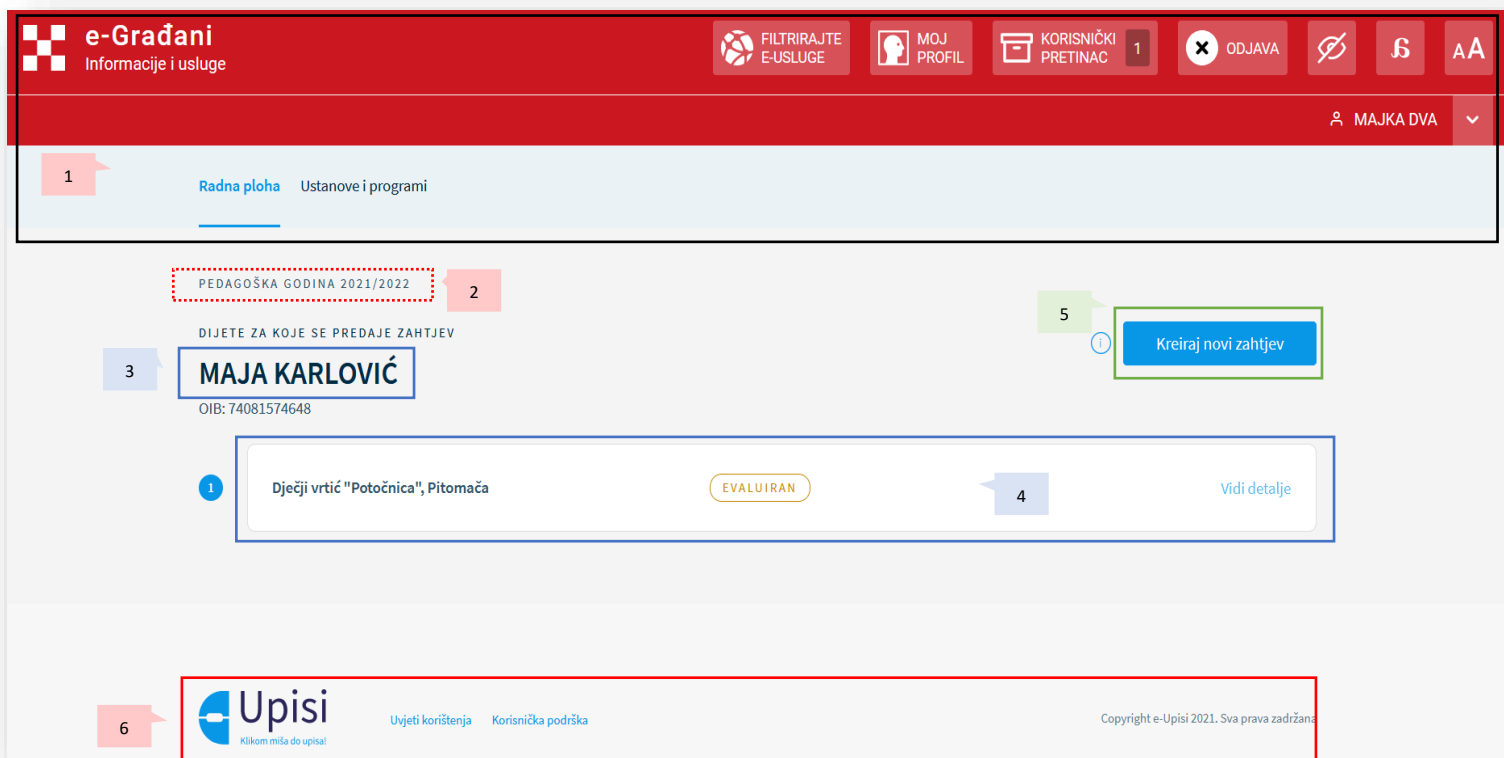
e-Građani
Informacije i usluge

FILTRIRAJTE E-USLUGE
MOJ PROFIL
KORISNIČKI PRETINAC 1
ODJAVA
AA

MAJKA DVA

1
Radna ploha
Ustanove i programi

PEDAGOŠKA GODINA 2021/2022
2

5
Kreiraj novi zahtjev

DIJETE ZA KOJE SE PREDAJE ZAHTJEV
3
MAJA KARLOVIĆ
OIB: 74081574648

1
Dječji vrtić "Potočnica", Pitomača
EVALUIRAN
4
Vidi detalje

6
Upisi
Klikom miša do upisa!
Uvjeti korištenja
Korisnička podrška
Copyright e-Upisi 2021. Sva prava zadržana